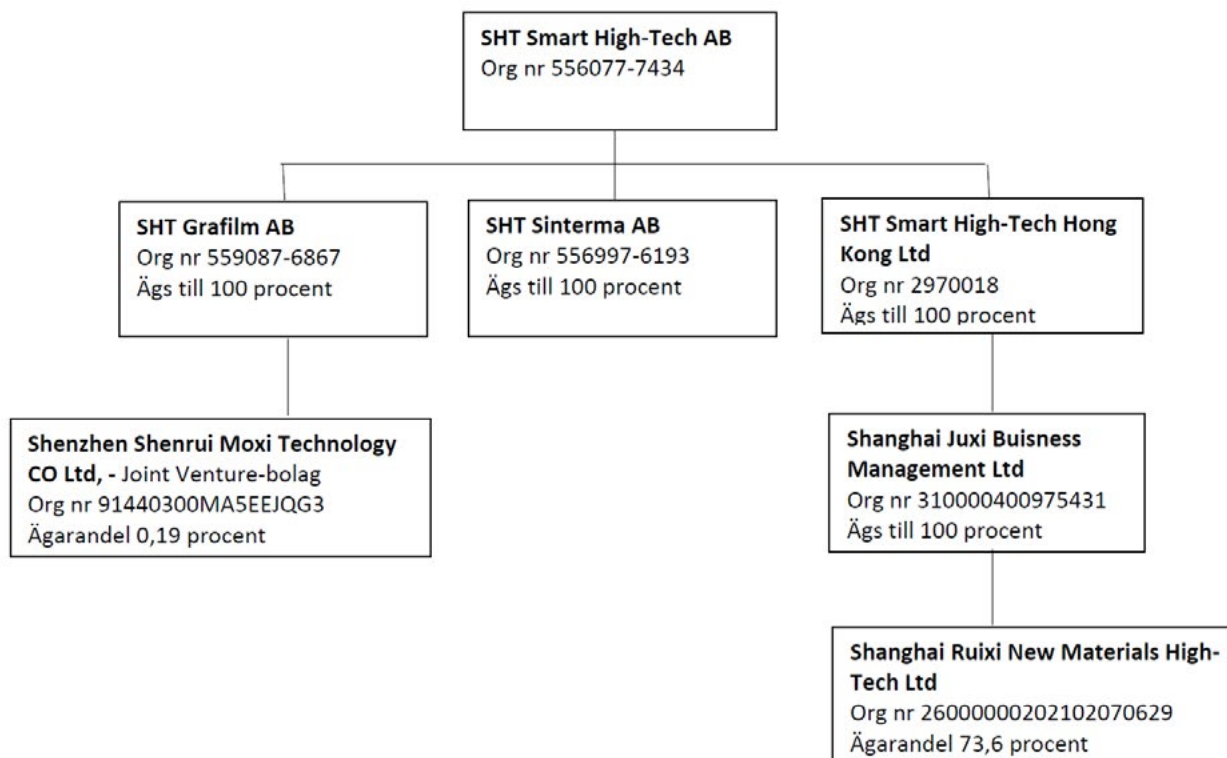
SHT Smart High-Tech AB
Org nr 556077-7434

SHT Grafilm AB
Org nr 559087-6867
Ägs till 100 procent

SHT Sinterma AB
Org nr 556997-6193
Ägs till 100 procent

SHT Smart High-Tech Hong Kong Ltd
Org nr 2970018
Ägs till 100 procent

Shenzhen Shenrui Moxi Technology CO Ltd, - Joint Venture-bolag
Org nr 91440300MA5EEJQG3
Ägarandel 0,19 procent

Shanghai Juxi Buisness Management Ltd
Org nr 310000400975431
Ägs till 100 procent

Shanghai Ruixi New Materials High-Tech Ltd
Org nr 26000000202102070629
Ägarandel 73,6 procent